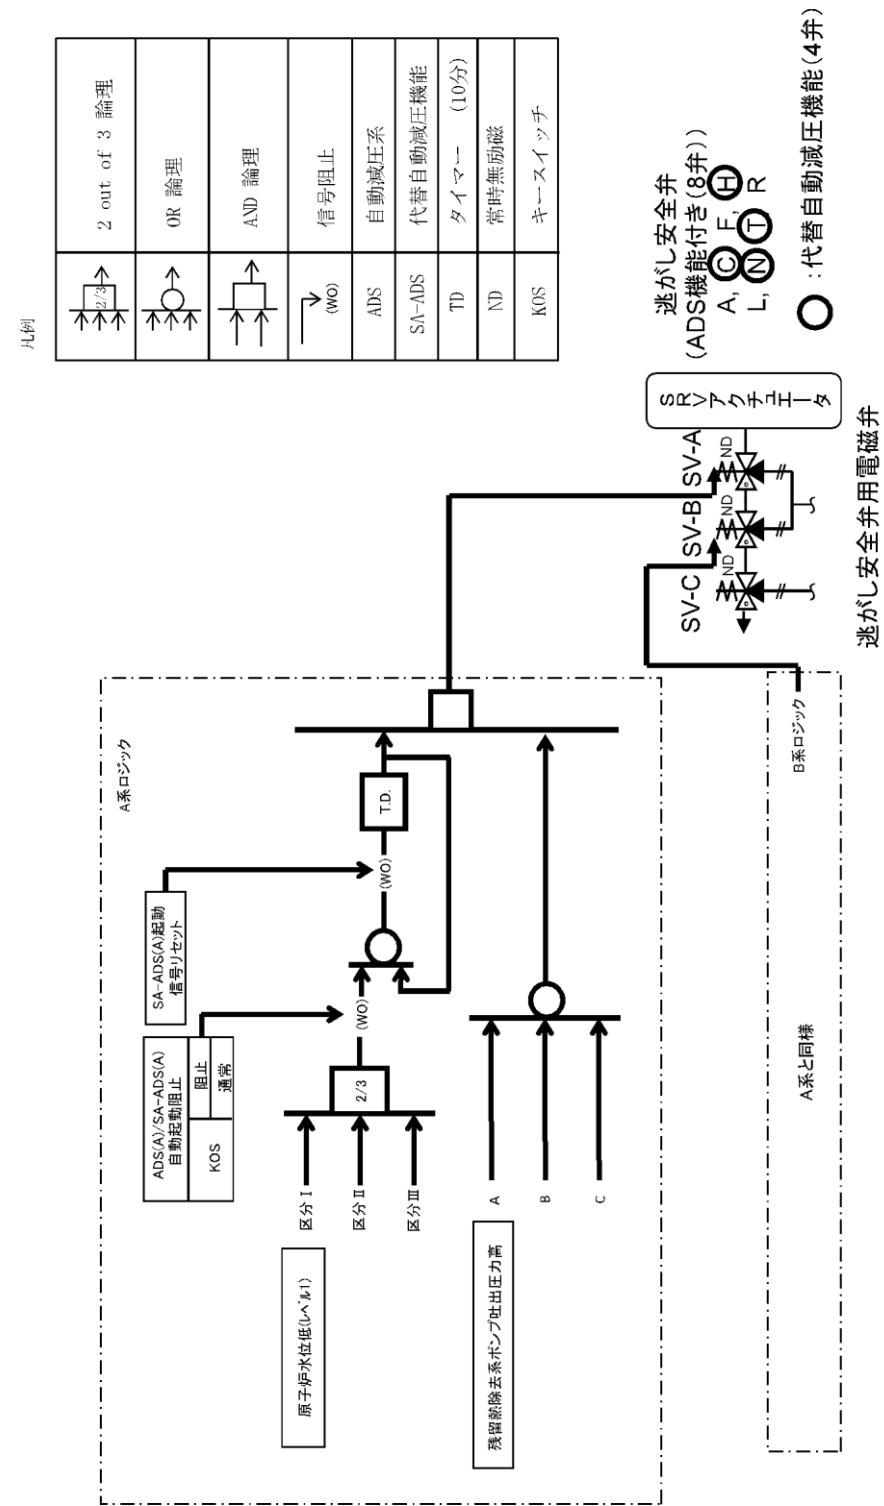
凡例

| 2/3 | 2 out of 3 論理 |
|---|---|
| ○ | OR 論理 |
| □ | AND 論理 |
| (WO) | 信号阻止 |
| ADS | 自動減圧系 |
| SA-ADS | 代替自動減圧機能 |
| TD | タイマー　(10分) |
| ND | 常時無励磁 |
| KOS | キースイッチ |

A系ロジック

原子炉水位低(レベル1)

区分Ⅰ

区分Ⅱ

区分Ⅲ

2/3

(WO)

ADS(A)/SA-ADS(A) 自動起動阻止

KOS

阻止

通常

SA-ADS(A)起動信号リセット

(WO)

T.D.

残留熱除去系ポンプ吐出圧力高

A

B

C

B系ロジック

A系と同様

SV-C

SV-B

SV-A

ND

ND

ND

SRVアクチュエータ

逃がし安全弁用電磁弁

逃がし安全弁 (ADS機能付き(8弁)) A, C, F, H, L, N, T, R

○ :代替自動減圧機能(4弁)